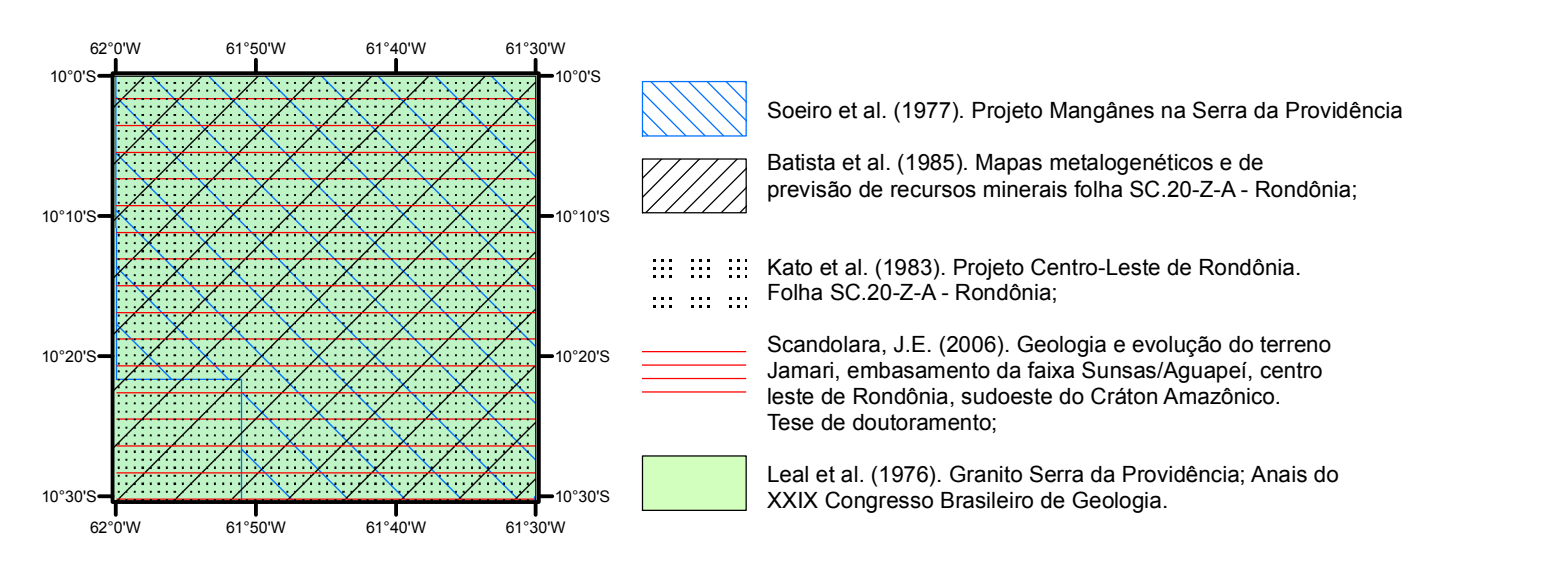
62°0'W 61°50'W 61°40'W 61°30'W

10°0'S 10°0'S

10°10'S 10°10'S

10°20'S 10°20'S

10°30'S 10°30'S

62°0'W 61°50'W 61°40'W 61°30'W

Soeiro et al. (1977). Projeto Mangânes na Serra da Providência

Batista et al. (1985). Mapas metalogenéticos e de previsão de recursos minerais folha SC.20-Z-A - Rondônia;

Kato et al. (1983). Projeto Centro-Leste de Rondônia. Folha SC.20-Z-A - Rondônia;

Scandolara, J.E. (2006). Geologia e evolução do terreno Jamari, embasamento da faixa Sunsas/Aguapeí, centro leste de Rondônia, sudoeste do Cráton Amazônico. Tese de doutoramento;

Leal et al. (1976). Granito Serra da Providência; Anais do XXIX Congresso Brasileiro de Geologia.